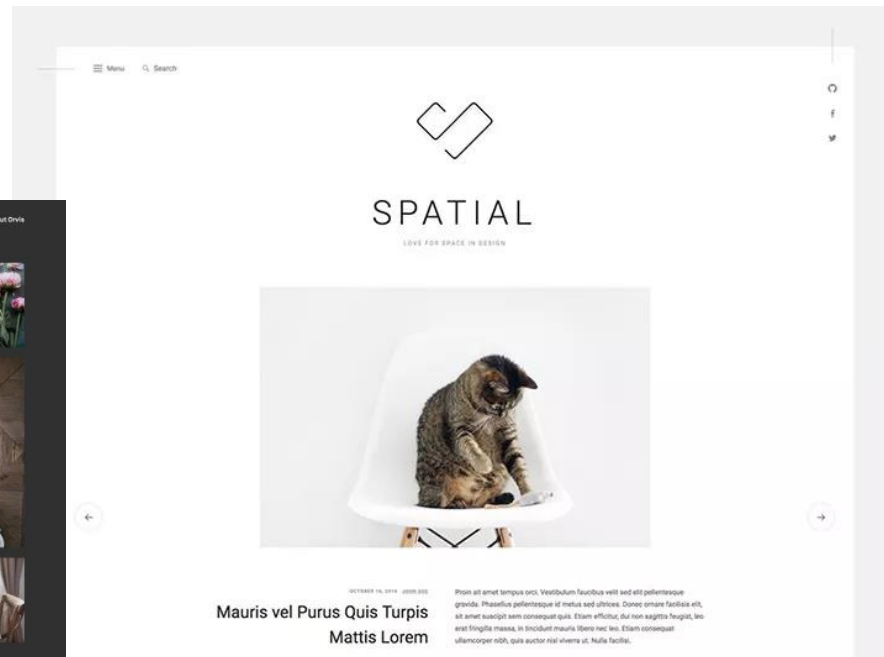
ut Orvis

Menu Search

SPATIAL

LOVE FOR SPACE IN DESIGN

OCTOBER 16, 2019 · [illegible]

Mauris vel Purus Quis Turpis Mattis Lorem

Proin sit amet tempus orci. Vestibulum faucibus velit sed elit pellentesque gravida. Phasellus pellentesque id metus sed ultrices. Donec ornare facilisis elit, sit amet suscipit sem consequat quis. Etiam efficitur, dui non sagittis feugiat, leo erat fringilla massa, in tincidunt mauris libero nec leo. Etiam consequat ullamcorper nibh, quis auctor nisl viverra ut. Nulla facilisi.